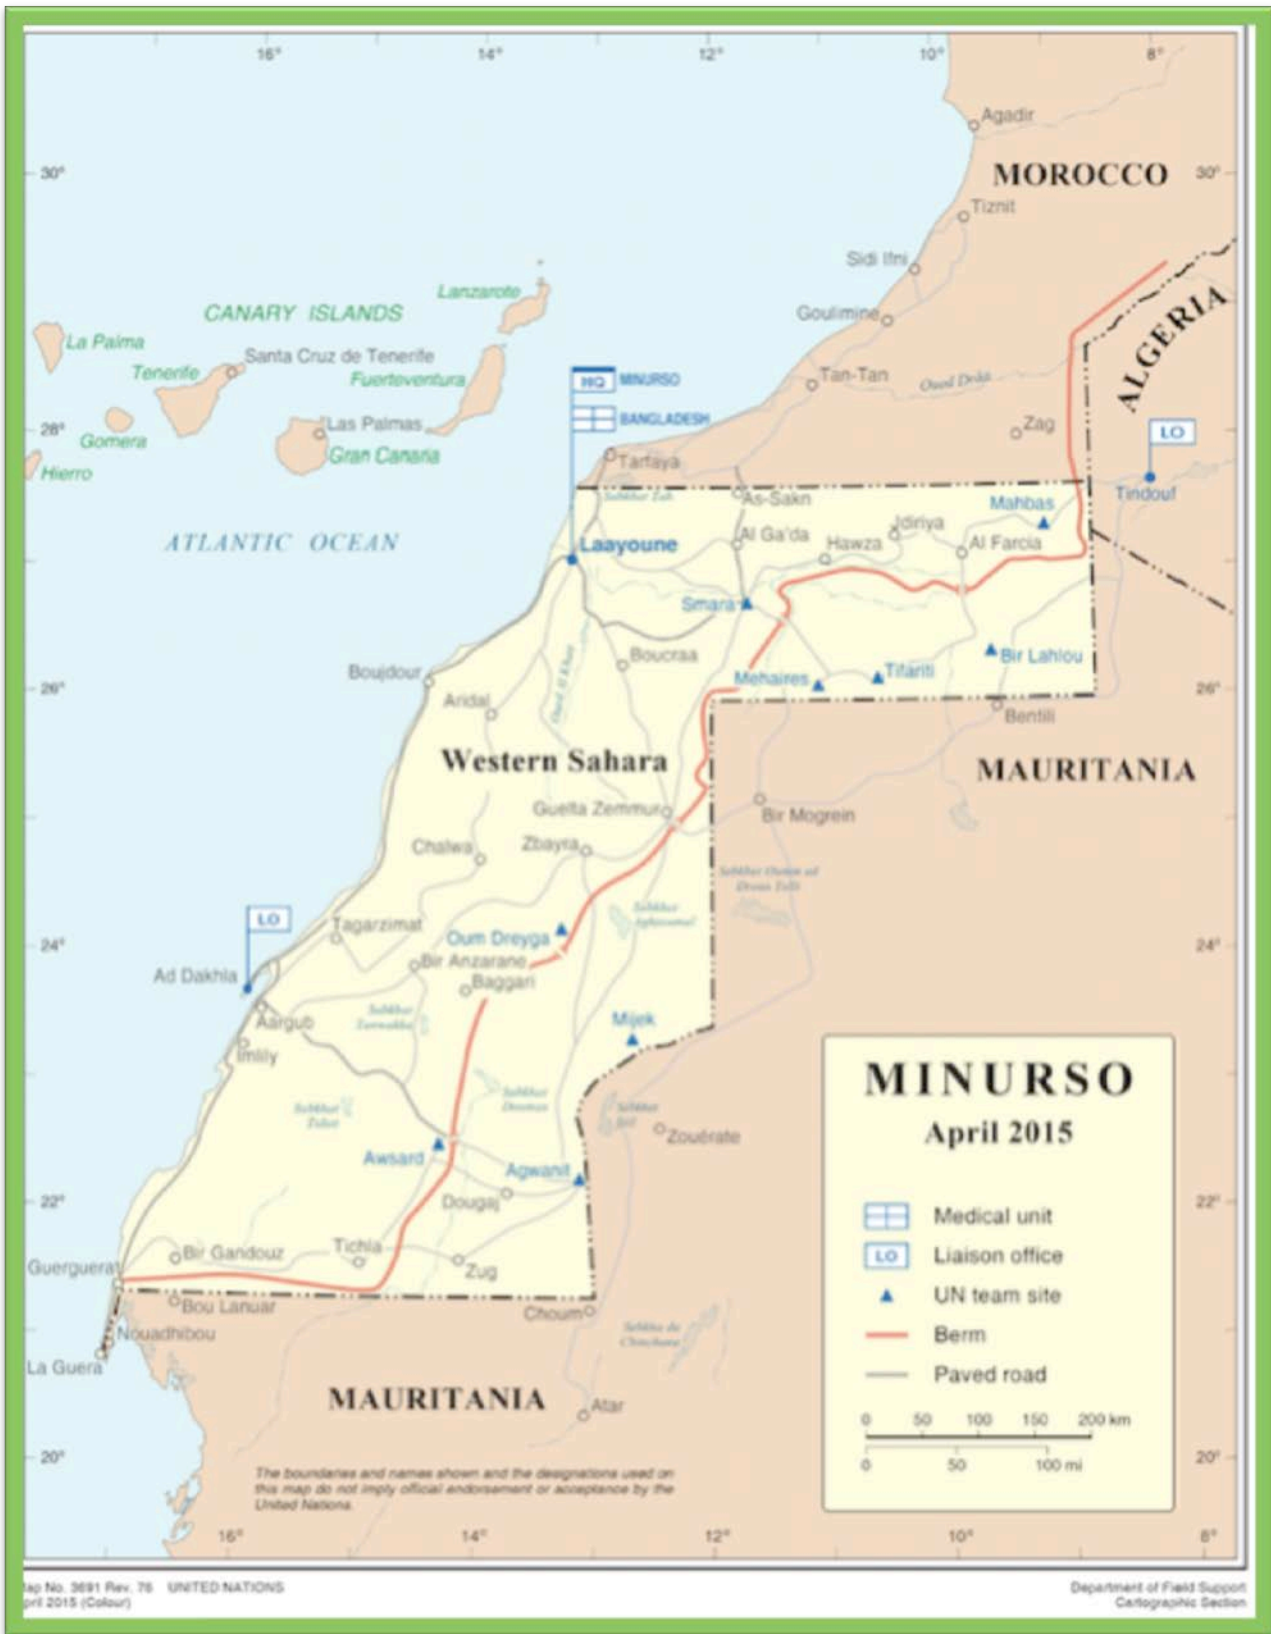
16° 14° 12° 10° 8°

30° 28° 26° 24° 22° 20°

Agadir
MOROCCO
Tiznit
Sidi Ifni
Goulimine
Tan-Tan
Oued Drâa
Zag
ALGERIA
LO
Tindouf
Lanzarote
CANARY ISLANDS
La Palma
Santa Cruz de Tenerife
Tenerife
Fuerteventura
Las Palmas
Gomera
Gran Canaria
Hierro
HQ MINURSO
BANGLADESH
Tarfaya
Sebkhet Tah
As-Sakn
ATLANTIC OCEAN
Laayoune
Al Ga'da
Hawza
Idiriya
Mahbas
Al Farcia
Smara
Boucraa
Oued El Khatt
Bir Lahlou
Mehaires
Tifariti
Boujdour
Aridal
Bentili
Western Sahara
MAURITANIA
Guelta Zemmur
Bir Mogrein
Chalwa
Zbayra
Sebkhet Oumm ad Droos Telli
LO
Tagarzimat
Sebkhet Aghzoumal
Oum Dreyga
Ad Dakhla
Bir Anzarane
Baggari
Sebkhet Tanwakka
Aargub
Mijek
Imiliy
Sebkhet Dumus
Sebkhet Tidsit
Sebkhet Ijil
Zouérate
Awsard
Agwanit
Dougaj
Bir Gandouz
Tichla
Guerguerat
Zug
Bou Lanuar
Choum
Nouadhibou
Sebkha de Chinchane
La Guera
MAURITANIA
Atar

MINURSO
April 2015
Medical unit
LO Liaison office
UN team site
Berm
Paved road
0 50 100 150 200 km
0 50 100 mi

The boundaries and names shown and the designations used on this map do not imply official endorsement or acceptance by the United Nations.

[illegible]ap No. 3691 Rev. 76 UNITED NATIONS
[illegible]pril 2015 (Colour)

Department of Field Support
Cartographic Section